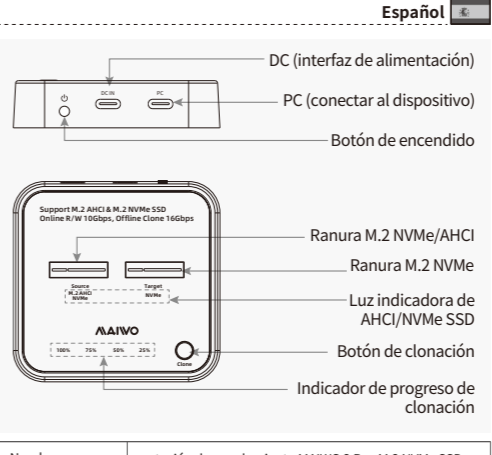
Español

DC (interfaz de alimentación)

PC (conectar al dispositivo)

Botón de encendido

DC IN

PC

Support M.2 AHCI & M.2 NVMe SSD
Online R/W 10Gbps, Offline Clone 16Gbps

Ranura M.2 NVMe/AHCI

Ranura M.2 NVMe

Source
M.2 AHCI
NVMe

Target
NVMe

Luz indicadora de AHCI/NVMe SSD

MAIWO

Botón de clonación

100%　75%　50%　25%

Clone

Indicador de progreso de clonación

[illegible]